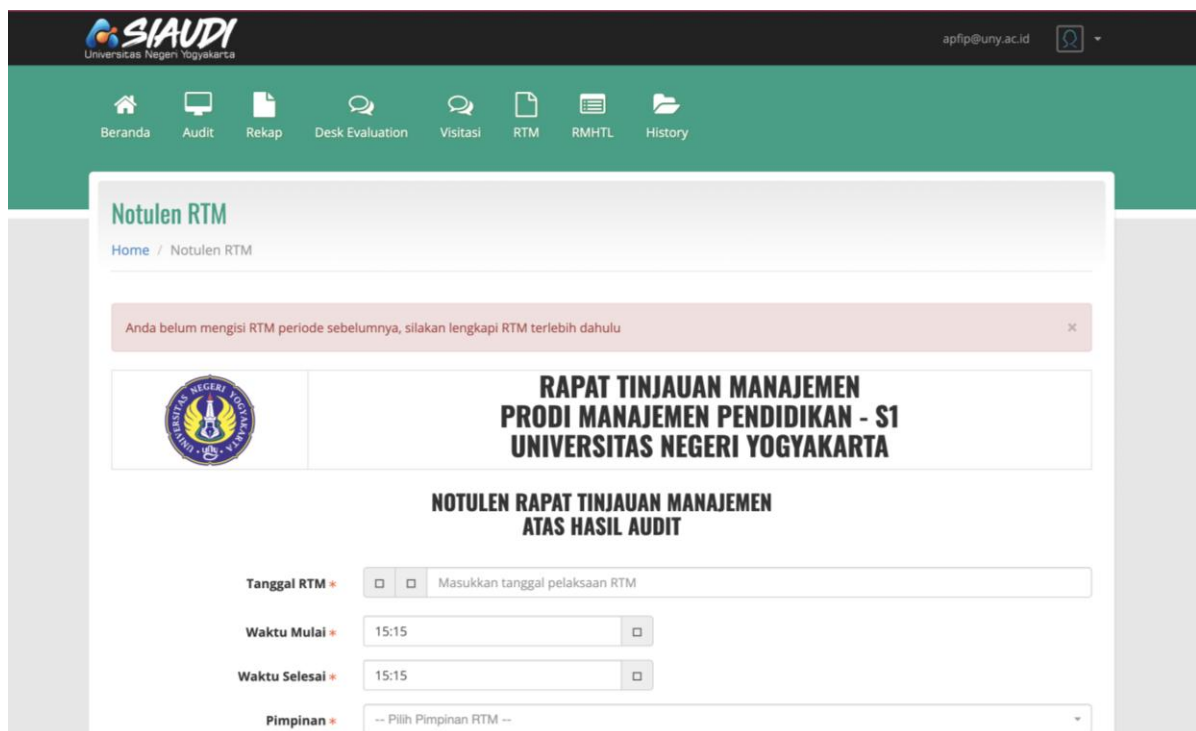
SIAUDI
Universitas Negeri Yogyakarta

apfip@uny.ac.id

Beranda Audit Rekap Desk Evaluation Visitasi RTM RMHTL History

Notulen RTM

Home / Notulen RTM

Anda belum mengisi RTM periode sebelumnya, silakan lengkapi RTM terlebih dahulu ×

NEGERI YOGYAKARTA UNIVERSITAS

RAPAT TINJAUAN MANAJEMEN
PRODI MANAJEMEN PENDIDIKAN - S1
UNIVERSITAS NEGERI YOGYAKARTA

NOTULEN RAPAT TINJAUAN MANAJEMEN
ATAS HASIL AUDIT

Tanggal RTM * Masukkan tanggal pelaksaan RTM

Waktu Mulai * 15:15

Waktu Selesai * 15:15

Pimpinan * -- Pilih Pimpinan RTM --